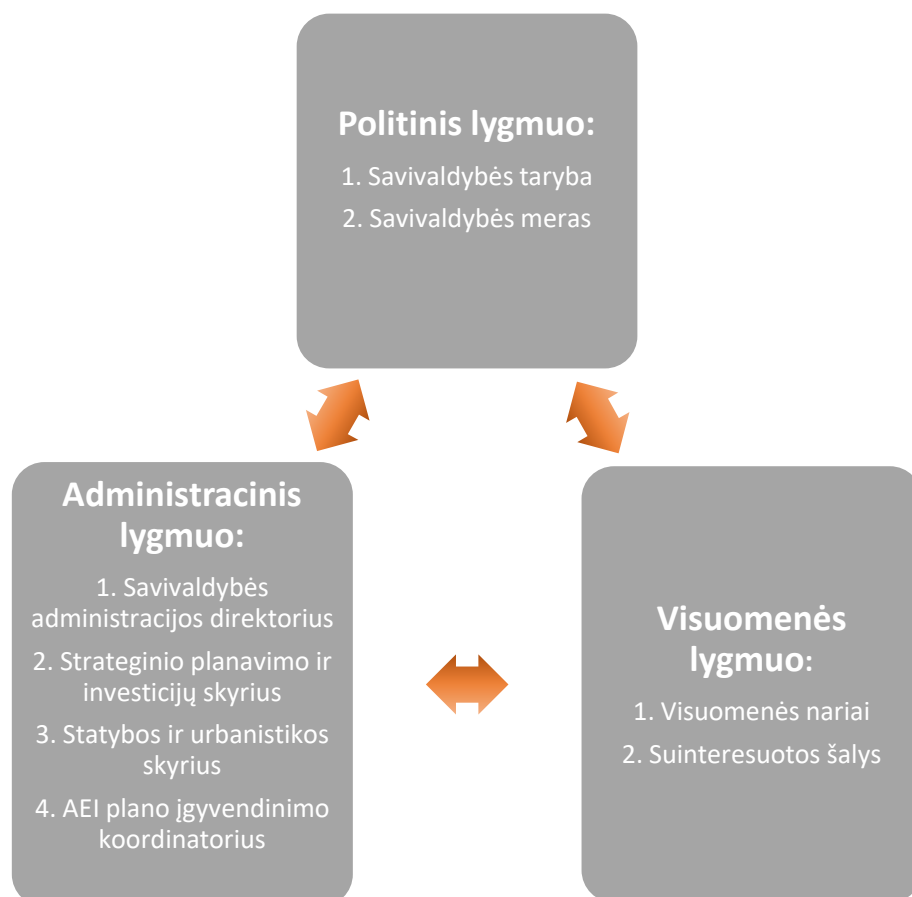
Politinis lygmuo:

1. Savivaldybės taryba
2. Savivaldybės meras

Administracinis lygmuo:

1. Savivaldybės administracijos direktorius
2. Strateginio planavimo ir investicijų skyrius
3. Statybos ir urbanistikos skyrius
4. AEI plano įgyvendinimo koordinatorius

Visuomenės lygmuo:

1. Visuomenės nariai
2. Suinteresuotos šalys